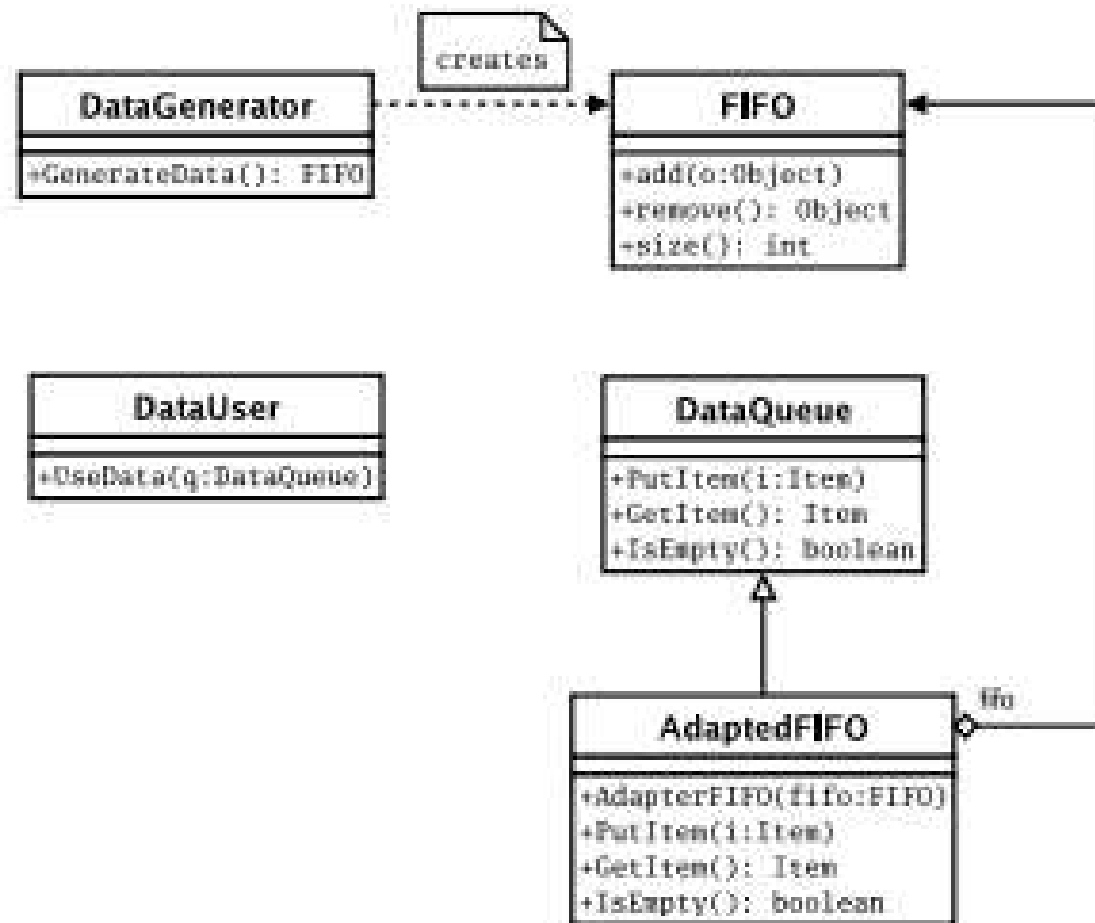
creates

DataGenerator
+GenerateData(): FIFO

FIFO
+add(o:Object)
+remove(): Object
+size(): int

DataUser
+UseData(q:DataQueue)

DataQueue
+PutItem(i:Item)
+GetItem(): Item
+IsEmpty(): boolean

fifo

AdaptedFIFO
+AdapterFIFO(fifo:FIFO)
+PutItem(i:Item)
+GetItem(): Item
+IsEmpty(): boolean